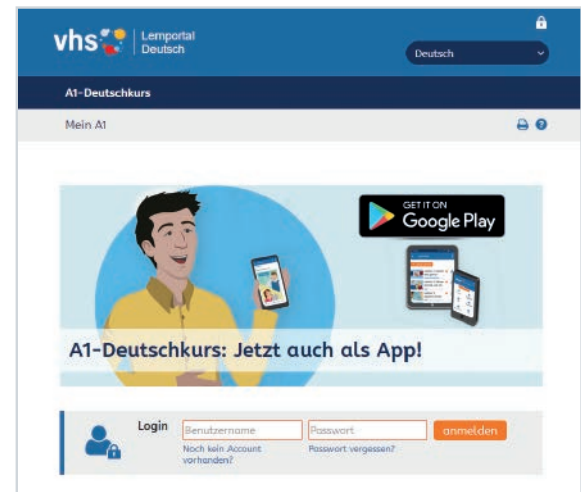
vhs | Lernportal Deutsch

Deutsch

A1-Deutschkurs

Mein A1

GET IT ON Google Play

A1-Deutschkurs: Jetzt auch als App!

Login

Benutzername

Passwort

anmelden

Noch kein Account vorhanden?

Passwort vergessen?